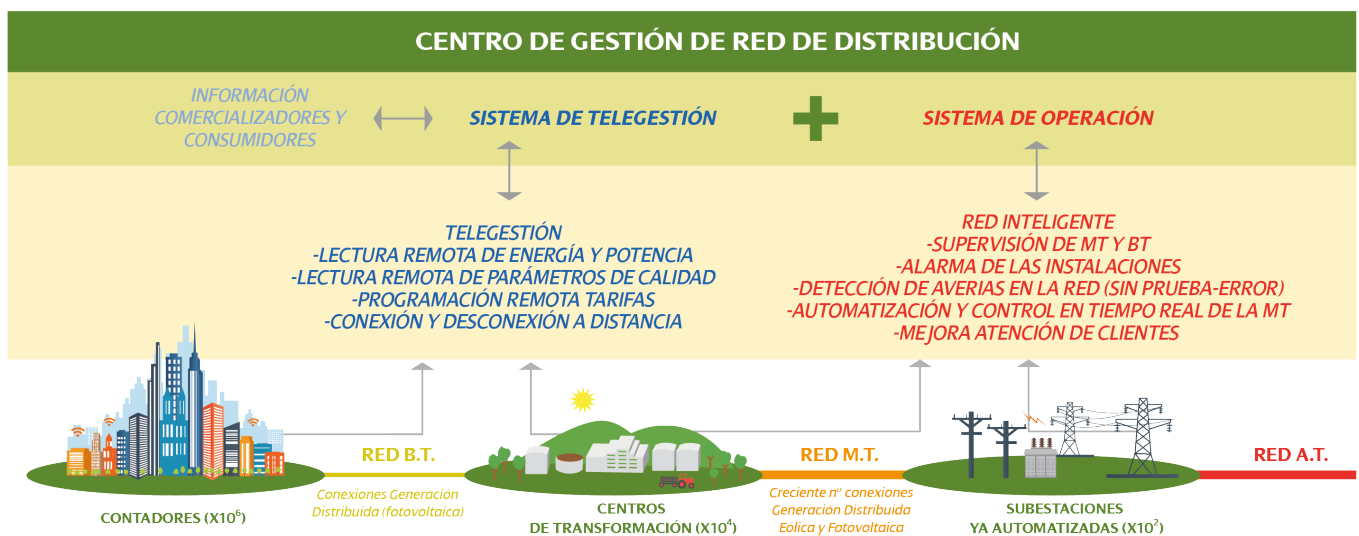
CENTRO DE GESTIÓN DE RED DE DISTRIBUCIÓN

INFORMACIÓN COMERCIALIZADORES Y CONSUMIDORES

SISTEMA DE TELEGESTIÓN

SISTEMA DE OPERACIÓN

TELEGESTIÓN
-LECTURA REMOTA DE ENERGÍA Y POTENCIA
-LECTURA REMOTA DE PARÁMETROS DE CALIDAD
-PROGRAMACIÓN REMOTA TARIFAS
-CONEXIÓN Y DESCONEXIÓN A DISTANCIA

RED INTELIGENTE
-SUPERVISIÓN DE MT Y BT
-ALARMA DE LAS INSTALACIONES
-DETECCIÓN DE AVERIAS EN LA RED (SIN PRUEBA-ERROR)
-AUTOMATIZACIÓN Y CONTROL EN TIEMPO REAL DE LA MT
-MEJORA ATENCIÓN DE CLIENTES

RED B.T.

Conexiones Generacion Distribuida (fotovoltaica)

RED M.T.

Creciente nº conexiones Generacion Distribuida Eolica y Fotovoltaica

RED A.T.

CONTADORES (X$10^6$)

CENTROS DE TRANSFORMACIÓN (X$10^4$)

SUBESTACIONES YA AUTOMATIZADAS (X$10^2$)